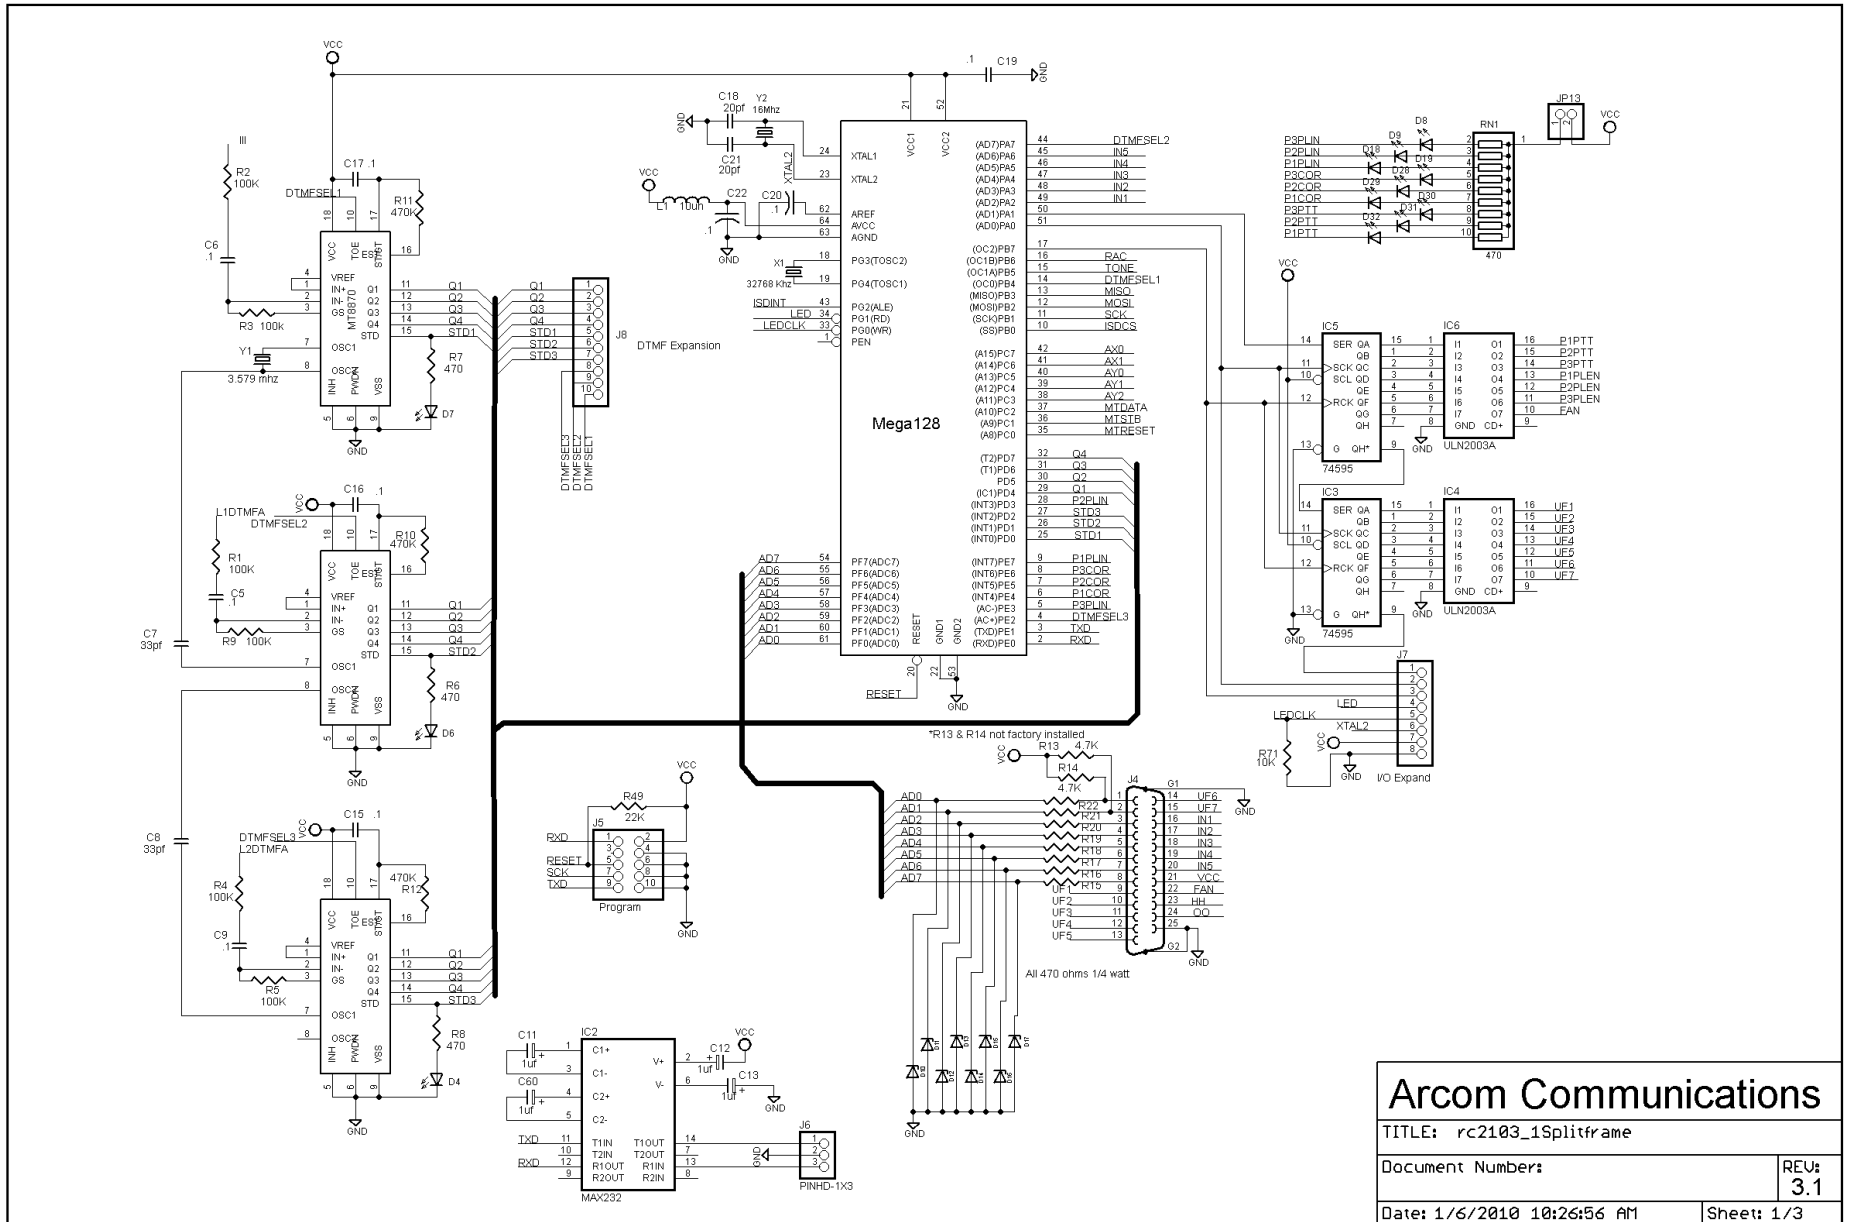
VCC
.1
C19
GND
C18
20pf
Y2
16Mhz
GND
XTAL2
C21
20pf
24 XTAL1
23 XTAL2
21 VCC1
52 VCC2
VCC
L1 10uh
C22
C20
.1
62 AREF
64 AVCC
63 AGND
GND
X1
32768 Khz
18 PG3(TOSC2)
19 PG4(TOSC1)
ISDINT 43 PG2(ALE)
LED 34 PG1(RD)
LEDCLK 33 PG0(WR)
PEN

Mega128

(AD7)PA7 44 DTMFSEL2
(AD6)PA6 45 IN5
(AD5)PA5 46 IN4
(AD4)PA4 47 IN3
(AD3)PA3 48 IN2
(AD2)PA2 49 IN1
(AD1)PA1 50
(AD0)PA0 51
(OC2)PB7 17
(OC1B)PB6 16 RAC
(OC1A)PB5 15 TONE
(OC0)PB4 14 DTMFSEL1
(MISO)PB3 13 MISO
(MOSI)PB2 12 MOSI
(SCK)PB1 11 SCK
(SS)PB0 10 ISDCS
(A15)PC7 42 AX0
(A14)PC6 41 AX1
(A13)PC5 40 AY0
(A12)PC4 39 AY1
(A11)PC3 38 AY2
(A10)PC2 37 MTDATA
(A9)PC1 36 MTSTB
(A8)PC0 35 MTRESET
(T2)PD7 32 Q4
(T1)PD6 31 Q3
PD5 30 Q2
(IC1)PD4 29 Q1
(INT3)PD3 28 P2PLIN
(INT2)PD2 27 STD3
(INT1)PD1 26 STD2
(INT0)PD0 25 STD1
AD7 54 PF7(ADC7)
AD6 55 PF6(ADC6)
AD5 56 PF5(ADC5)
AD4 57 PF4(ADC4)
AD3 58 PF3(ADC3)
AD2 59 PF2(ADC2)
AD1 60 PF1(ADC1)
AD0 61 PF0(ADC0)
(INT7)PE7 9 P1PLIN
(INT6)PE6 8 P3COR
(INT5)PE5 7 P2COR
(INT4)PE4 6 P1COR
(AC-)PE3 5 P3PLIN
(AC+)PE2 4 DTMFSEL3
(TXD)PE1 3 TXD
(RXD)PE0 2 RXD
RESET GND1 GND2
20 22 53
RESET
GND

VCC
III
R2
100K
C6
.1
C17 .1
DTMFSEL1
R11
470K
18 10 17
VCC TOE EST StGT 16
4 VREF
1 IN+
2 IN-
3 GS
MT8870
Q1 11 Q1
Q2 12 Q2
Q3 13 Q3
Q4 14 Q4
STD 15 STD1
R3 100k
7 OSC1
Y1
3.579 mhz
8 OSC2
INH PWDN VSS
5 6 9
R7
470
D7
GND

Q1
Q2
Q3
Q4
STD1
STD2
STD3
1 2 3 4 5 6 7 8 9 10
J8
DTMF Expansion
DTMFSEL3
DTMFSEL2
DTMFSEL1

VCC
C16 .1
L1DTMFA
DTMFSEL2
R10
470K
R1
100K
C5
.1
R9 100K
C7
33pf
Q1 Q2 Q3 Q4 STD2
R6
470
D6
GND

C8
33pf
VCC
C15 .1
DTMFSEL3
L2DTMFA
R4
100K
C9
.1
470K
R12
R5
100K
Q1 Q2 Q3 Q4 STD3
R8
470
D4
GND

P3PLIN
P2PLIN
P1PLIN
P3COR
P2COR
P1COR
P3PTT
P2PTT
P1PTT
D8 D9 D18 D19 D28 D29 D30 D31 D32
RN1
470
JP13
VCC

VCC
IC5
14 SER QA 15
QB 1
11 SCK QC 2
10 SCL QD 3
QE 4
12 RCK QF 5
QG 6
QH 7
13 G QH* 9
74595
IC6
I1 O1 16 P1PTT
I2 O2 15 P2PTT
I3 O3 14 P3PTT
I4 O4 13 P1PLEN
I5 O5 12 P2PLEN
I6 O6 11 P3PLEN
I7 O7 10 FAN
GND CD+ 9
GND
ULN2003A

IC3
74595
IC4
16 UF1
15 UF2
14 UF3
13 UF4
12 UF5
11 UF6
10 UF7
9
GND
ULN2003A

J7
1 2 3 4 5 6 7 8
LED
LEDCLK
XTAL2
R71
10K
VCC
GND
I/O Expand

*R13 & R14 not factory installed
VCC
R13 4.7K
R14
4.7K
J4
G1
AD0 AD1 AD2 AD3 AD4 AD5 AD6 AD7
R22 R21 R20 R19 R18 R17 R16 R15
14 UF6
15 UF7
16 IN1
17 IN2
18 IN3
19 IN4
20 IN5
21 VCC
22 FAN
23 HH
24 OO
25
UF1 UF2 UF3 UF4 UF5
G2
GND
GND
All 470 ohms 1/4 watt
GND

VCC
R49
22K
RXD
J5
RESET
SCK
TXD
Program
GND

IC2
C11
1uf
C60
1uf
C1+ C1- C2+ C2-
V+ V-
C12
1uf
VCC
C13
1uf
GND
TXD 11 T1IN T1OUT 14
10 T2IN T2OUT 7
RXD 12 R1OUT R1IN 13
9 R2OUT R2IN 8
MAX232
J6
GND
PINHD-1X3

Arcom Communications
TITLE: rc2103_1Splitframe
Document Number:
REV:
3.1
Date: 1/6/2010 10:26:56 AM
Sheet: 1/3